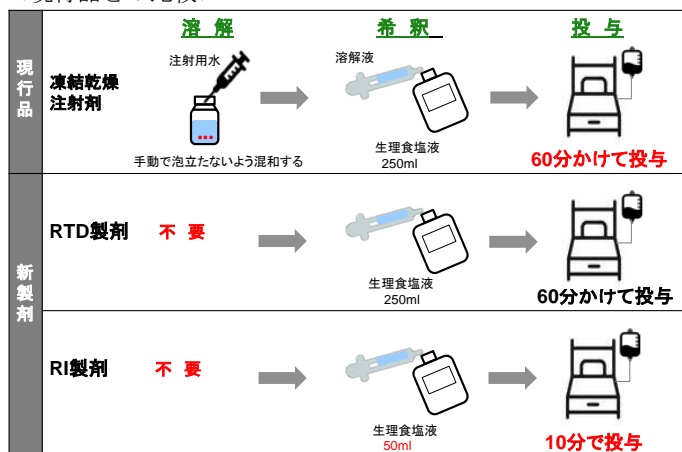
溶 解

希 釈

投 与

現行品

凍結乾燥注射剤

注射用水

溶解液

手動で泡立たないよう混和する

生理食塩液 250ml

60分かけて投与

新製剤

RTD製剤

不 要

生理食塩液 250ml

60分かけて投与

RI製剤

不 要

生理食塩液 50ml

10分で投与